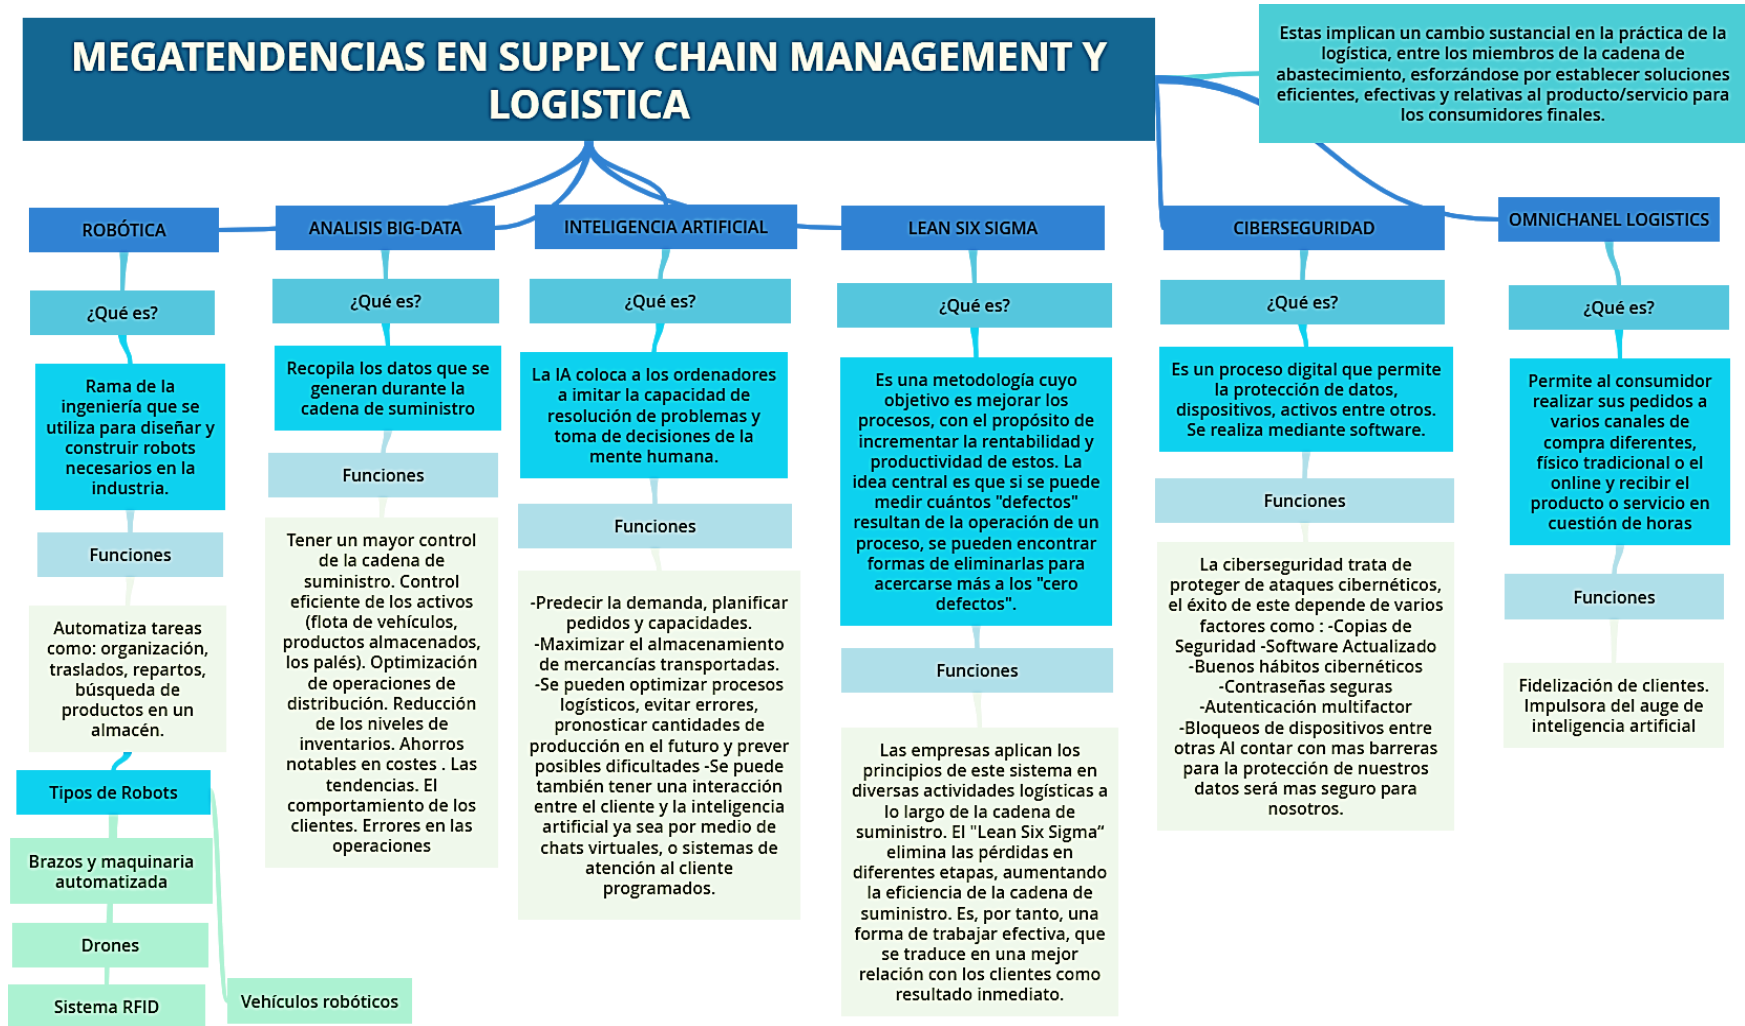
MEGATENDENCIAS EN SUPPLY CHAIN MANAGEMENT Y LOGISTICA

Estas implican un cambio sustancial en la práctica de la logística, entre los miembros de la cadena de abastecimiento, esforzándose por establecer soluciones eficientes, efectivas y relativas al producto/servicio para los consumidores finales.

ROBÓTICA

¿Qué es?

Rama de la ingeniería que se utiliza para diseñar y construir robots necesarios en la industria.

Funciones

Automatiza tareas como: organización, traslados, repartos, búsqueda de productos en un almacén.

Tipos de Robots

Brazos y maquinaria automatizada

Drones

Sistema RFID

Vehículos robóticos

ANALISIS BIG-DATA

¿Qué es?

Recopila los datos que se generan durante la cadena de suministro

Funciones

Tener un mayor control de la cadena de suministro. Control eficiente de los activos (flota de vehículos, productos almacenados, los palés). Optimización de operaciones de distribución. Reducción de los niveles de inventarios. Ahorros notables en costes . Las tendencias. El comportamiento de los clientes. Errores en las operaciones

INTELIGENCIA ARTIFICIAL

¿Qué es?

La IA coloca a los ordenadores a imitar la capacidad de resolución de problemas y toma de decisiones de la mente humana.

Funciones

-Predecir la demanda, planificar pedidos y capacidades. -Maximizar el almacenamiento de mercancías transportadas. -Se pueden optimizar procesos logísticos, evitar errores, pronosticar cantidades de producción en el futuro y prever posibles dificultades -Se puede también tener una interacción entre el cliente y la inteligencia artificial ya sea por medio de chats virtuales, o sistemas de atención al cliente programados.

LEAN SIX SIGMA

¿Qué es?

Es una metodología cuyo objetivo es mejorar los procesos, con el propósito de incrementar la rentabilidad y productividad de estos. La idea central es que si se puede medir cuántos "defectos" resultan de la operación de un proceso, se pueden encontrar formas de eliminarlas para acercarse más a los "cero defectos".

Funciones

Las empresas aplican los principios de este sistema en diversas actividades logísticas a lo largo de la cadena de suministro. El "Lean Six Sigma" elimina las pérdidas en diferentes etapas, aumentando la eficiencia de la cadena de suministro. Es, por tanto, una forma de trabajar efectiva, que se traduce en una mejor relación con los clientes como resultado inmediato.

CIBERSEGURIDAD

¿Qué es?

Es un proceso digital que permite la protección de datos, dispositivos, activos entre otros. Se realiza mediante software.

Funciones

La ciberseguridad trata de proteger de ataques cibernéticos, el éxito de este depende de varios factores como : -Copias de Seguridad -Software Actualizado -Buenos hábitos cibernéticos -Contraseñas seguras -Autenticación multifactor -Bloqueos de dispositivos entre otras Al contar con mas barreras para la protección de nuestros datos será mas seguro para nosotros.

OMNICHANEL LOGISTICS

¿Qué es?

Permite al consumidor realizar sus pedidos a varios canales de compra diferentes, físico tradicional o el online y recibir el producto o servicio en cuestión de horas

Funciones

Fidelización de clientes. Impulsora del auge de inteligencia artificial